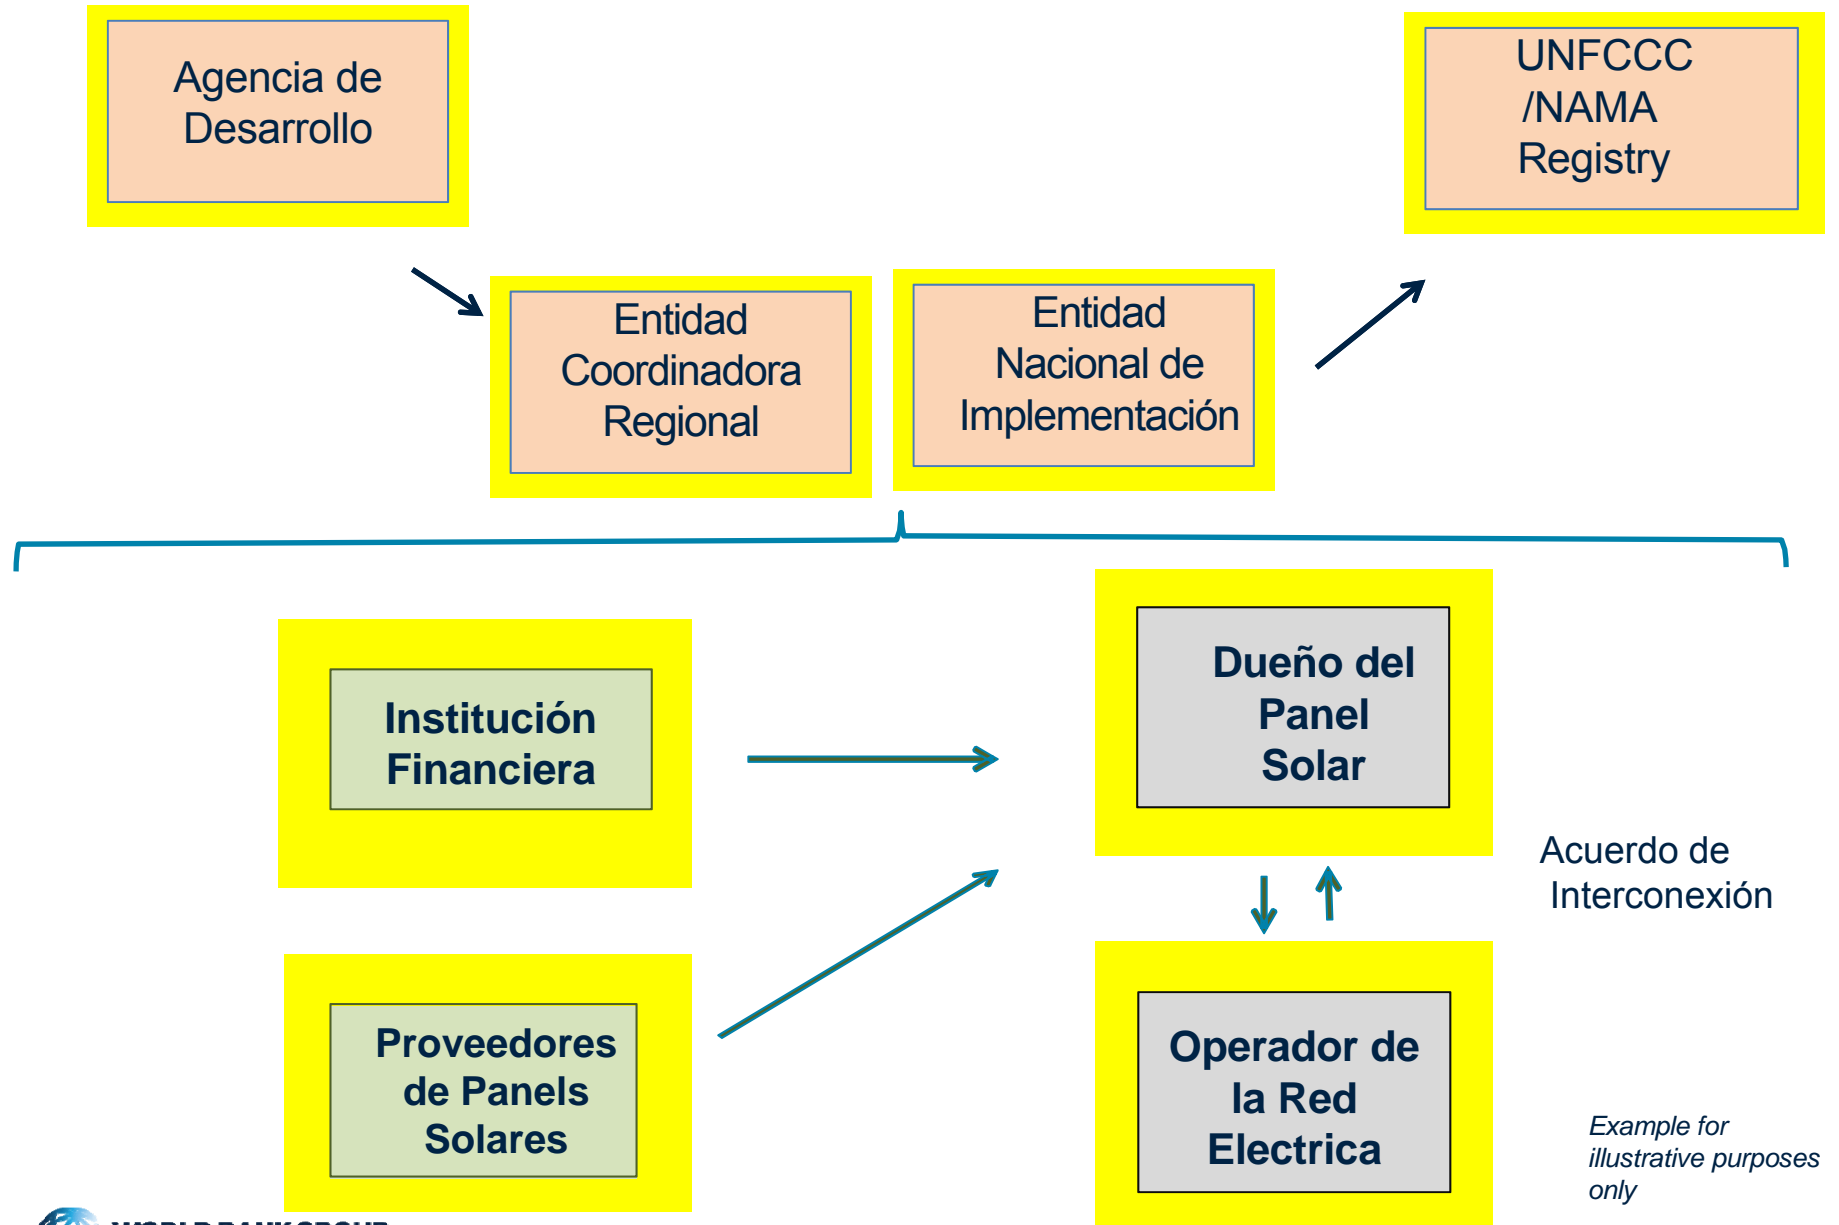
Agencia de Desarrollo

UNFCCC /NAMA Registry

Entidad Coordinadora Regional

Entidad Nacional de Implementación

Institución Financiera

Dueño del Panel Solar

Acuerdo de Interconexión

Proveedores de Panels Solares

Operador de la Red Electrica

Example for illustrative purposes only

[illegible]